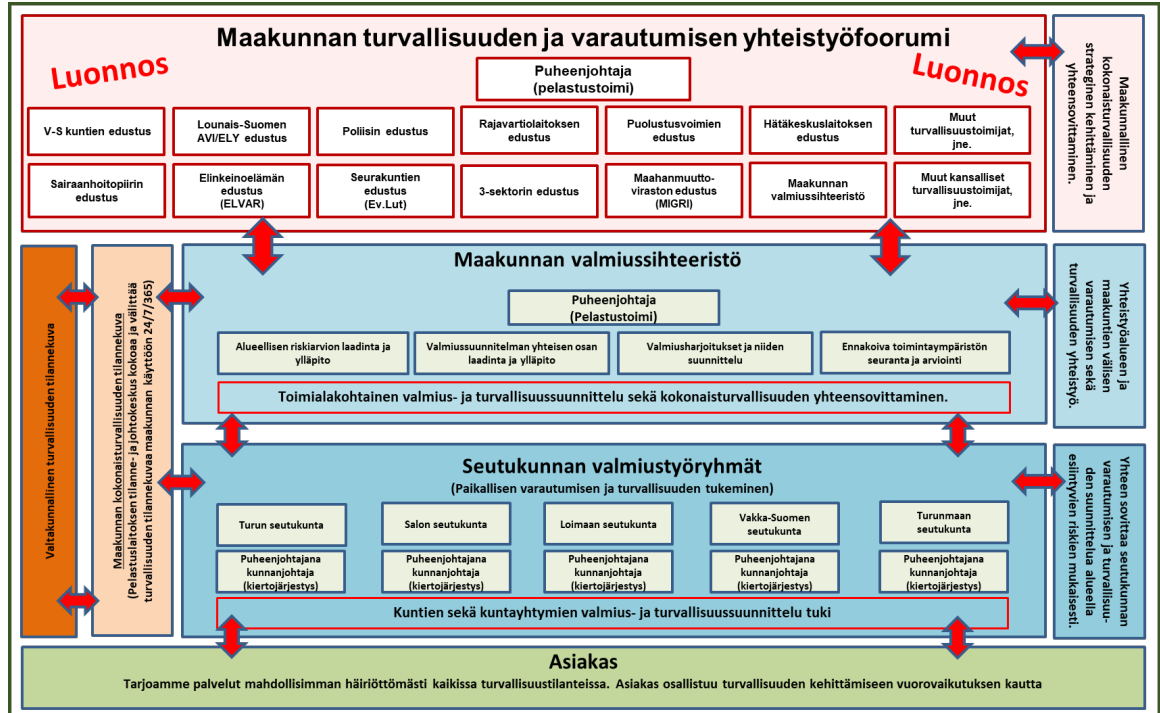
Maakunnan turvallisuuden ja varautumisen yhteistyöfoorumi

Luonnos

Puheenjohtaja (pelastustoimi)

Luonnos

V-S kuntien edustus

Lounais-Suomen AVI/ELY edustus

Poliisin edustus

Rajavartiolaitoksen edustus

Puolustusvoimien edustus

Hätäkeskuslaitoksen edustus

Muut turvallisuustoimijat, jne.

Sairaanhoitopiirin edustus

Elinkeinoelämän edustus (ELVAR)

Seurakuntien edustus (Ev.Lut)

3-sektorin edustus

Maahanmuuttoviraston edustus (MIGRI)

Maakunnan valmiussihteeristö

Muut kansalliset turvallisuustoimijat, jne.

Maakunnallinen kokonaisturvallisuuden strateginen kehittäminen ja yhteensovittaminen.

Valtakunnallinen turvallisuuden tilannekuva

Maakunnan kokonaisturvallisuuden tilannekuva (Pelastuslaitoksen tilanne- ja johtokeskus kokoaa ja välittää turvallisuuden tilannekuvaa maakunnan käyttöön 24/7/365)

Maakunnan valmiussihteeristö

Puheenjohtaja (Pelastustoimi)

Alueellisen riskiarvion laadinta ja ylläpito

Valmiussuunnitelman yhteisen osan laadinta ja ylläpito

Valmiusharjoitukset ja niiden suunnittelu

Ennakoiva toimintaympäristön seuranta ja arviointi

Toimialakohtainen valmius- ja turvallisuussuunnittelu sekä kokonaisturvallisuuden yhteensovittaminen.

Yhteistyöalueen ja maakuntien välisen varautumisen sekä turvallisuuden yhteistyö.

Seutukunnan valmiustyöryhmät

(Paikallisen varautumisen ja turvallisuuden tukeminen)

Turun seutukunta

Salon seutukunta

Loimaan seutukunta

Vakka-Suomen seutukunta

Turunmaan seutukunta

Puheenjohtajana kunnanjohtaja (kiertojärjestys)

Puheenjohtajana kunnanjohtaja (kiertojärjestys)

Puheenjohtajana kunnanjohtaja (kiertojärjestys)

Puheenjohtajana kunnanjohtaja (kiertojärjestys)

Puheenjohtajana kunnanjohtaja (kiertojärjestys)

Kuntien sekä kuntayhtymien valmius- ja turvallisuussuunnittelu tuki

Yhteen sovittaa seutukunnan varautumisen ja turvallisuuden suunnittelua alueella esiintyvien riskien mukaisesti.

Asiakas

Tarjoamme palvelut mahdollisimman häiriöttömästi kaikissa turvallisuustilanteissa. Asiakas osallistuu turvallisuuden kehittämiseen vuorovaikutuksen kautta